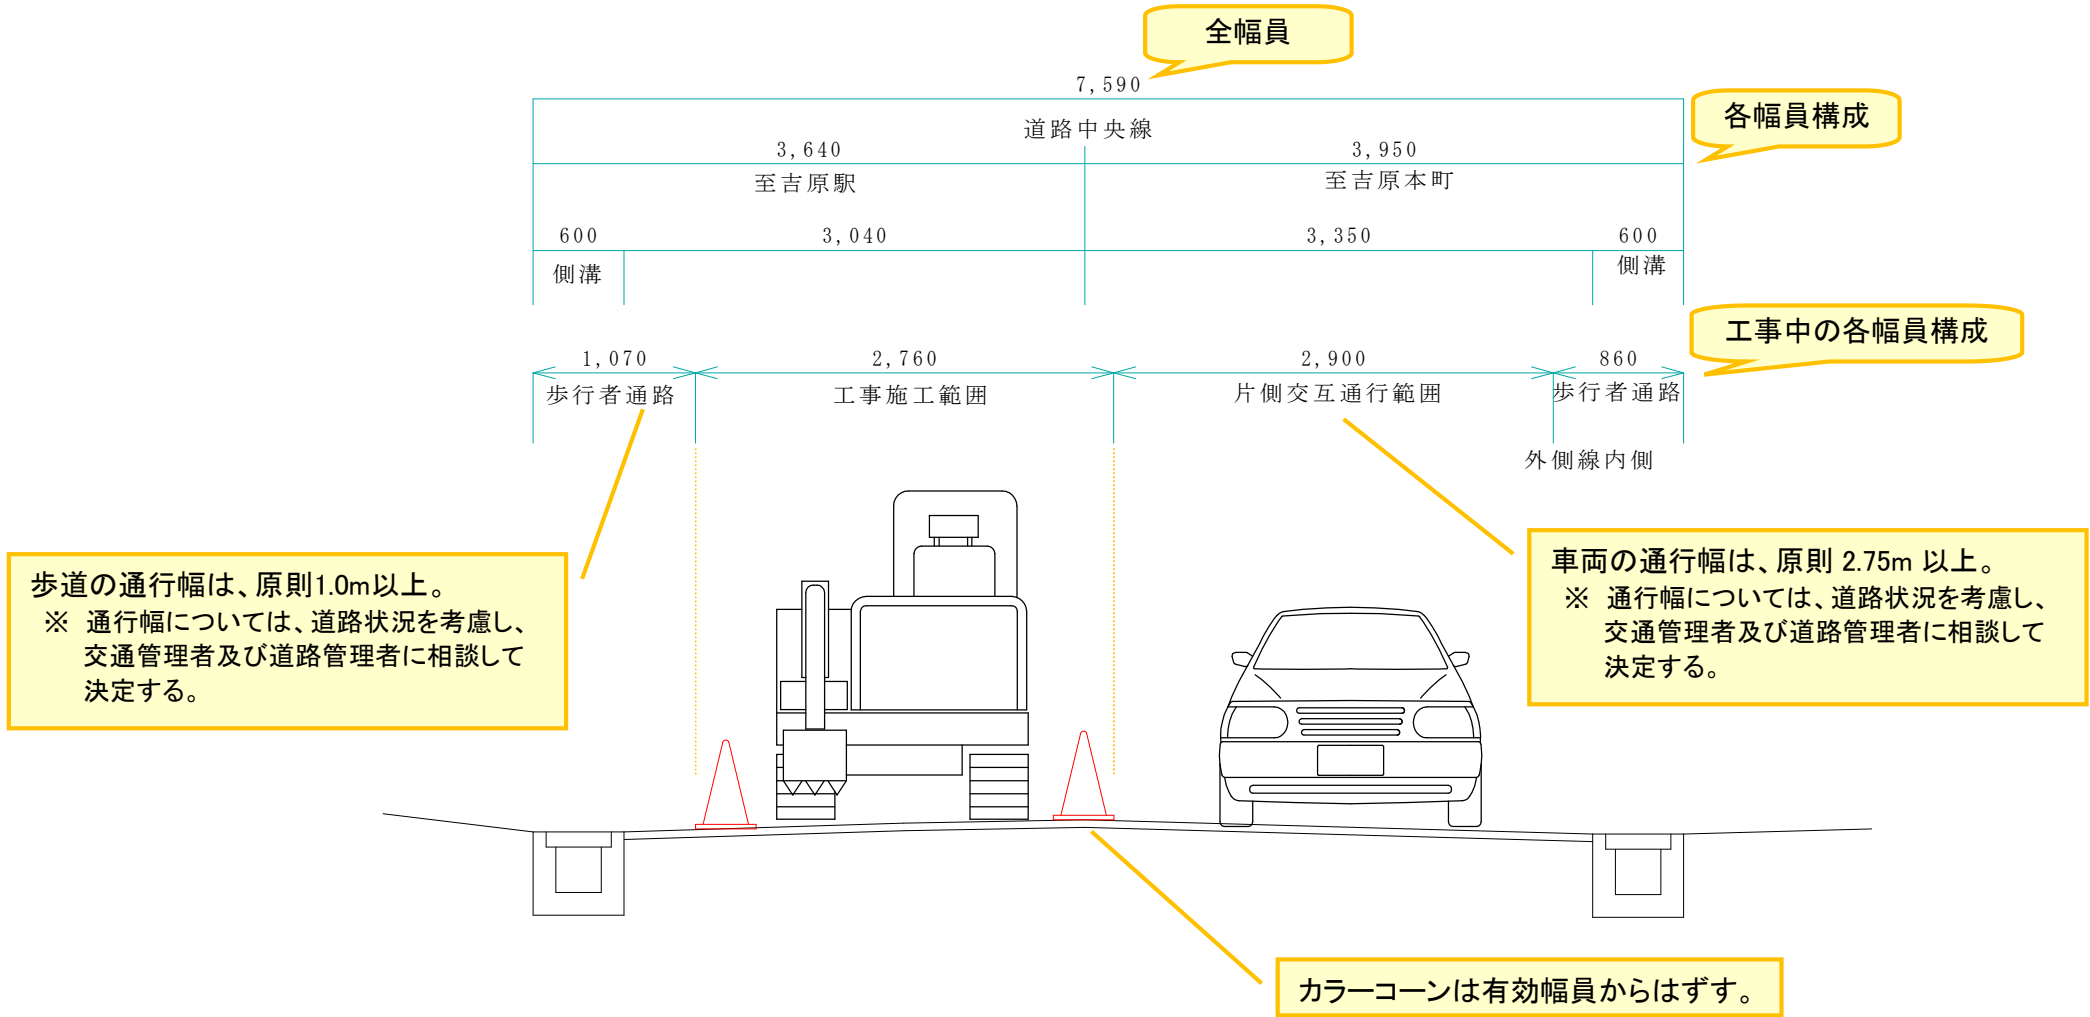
全幅員

7,590

各幅員構成

道路中央線

3,640

3,950

至吉原駅

至吉原本町

600

3,040

3,350

600

側溝

側溝

工事中の各幅員構成

1,070

2,760

2,900

860

歩行者通路

工事施工範囲

片側交互通行範囲

歩行者通路

外側線内側

歩道の通行幅は、原則1.0m以上。
※ 通行幅については、道路状況を考慮し、交通管理者及び道路管理者に相談して決定する。

車両の通行幅は、原則 2.75m 以上。
※ 通行幅については、道路状況を考慮し、交通管理者及び道路管理者に相談して決定する。

カラーコーンは有効幅員からはずす。